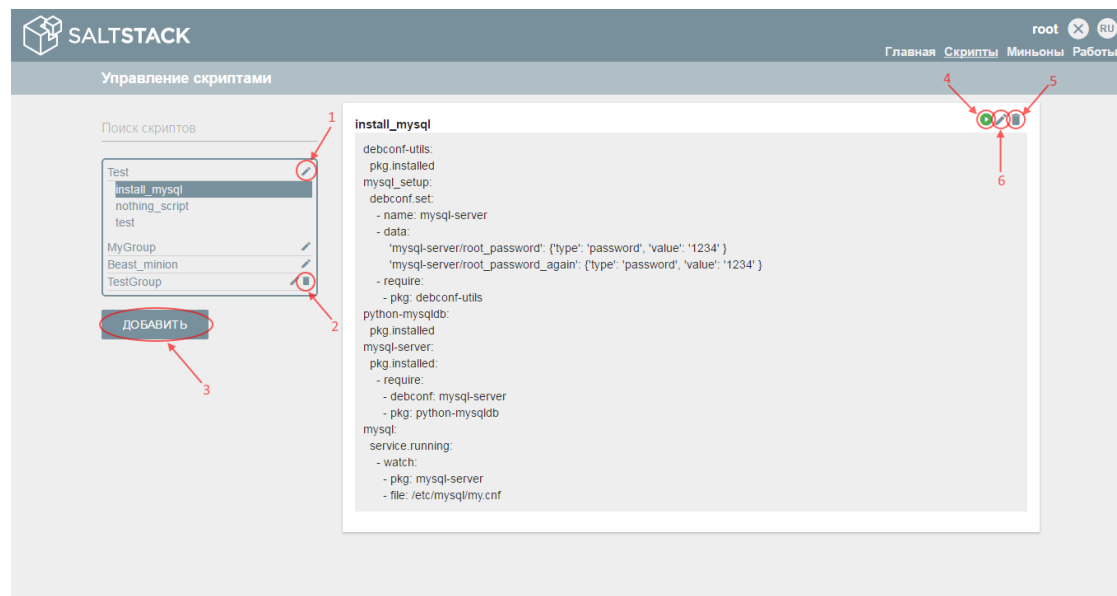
SALTSTACK

root RU

Главная Скрипты Миньоны Работы

Управление скриптами

Поиск скриптов

1

Test
install_mysql
nothing_script
test
MyGroup
Beast_minion
TestGroup

2

ДОБАВИТЬ

3

install_mysql

4 5 6

debconf-utils:
  pkg.installed
mysql_setup:
  debconf.set:
    - name: mysql-server
    - data:
        'mysql-server/root_password': {'type': 'password', 'value': '1234' }
        'mysql-server/root_password_again': {'type': 'password', 'value': '1234' }
    - require:
      - pkg: debconf-utils
python-mysqldb:
  pkg.installed
mysql-server:
  pkg.installed:
    - require:
      - debconf: mysql-server
      - pkg: python-mysqldb
mysql:
  service.running:
    - watch:
      - pkg: mysql-server
      - file: /etc/mysql/my.cnf